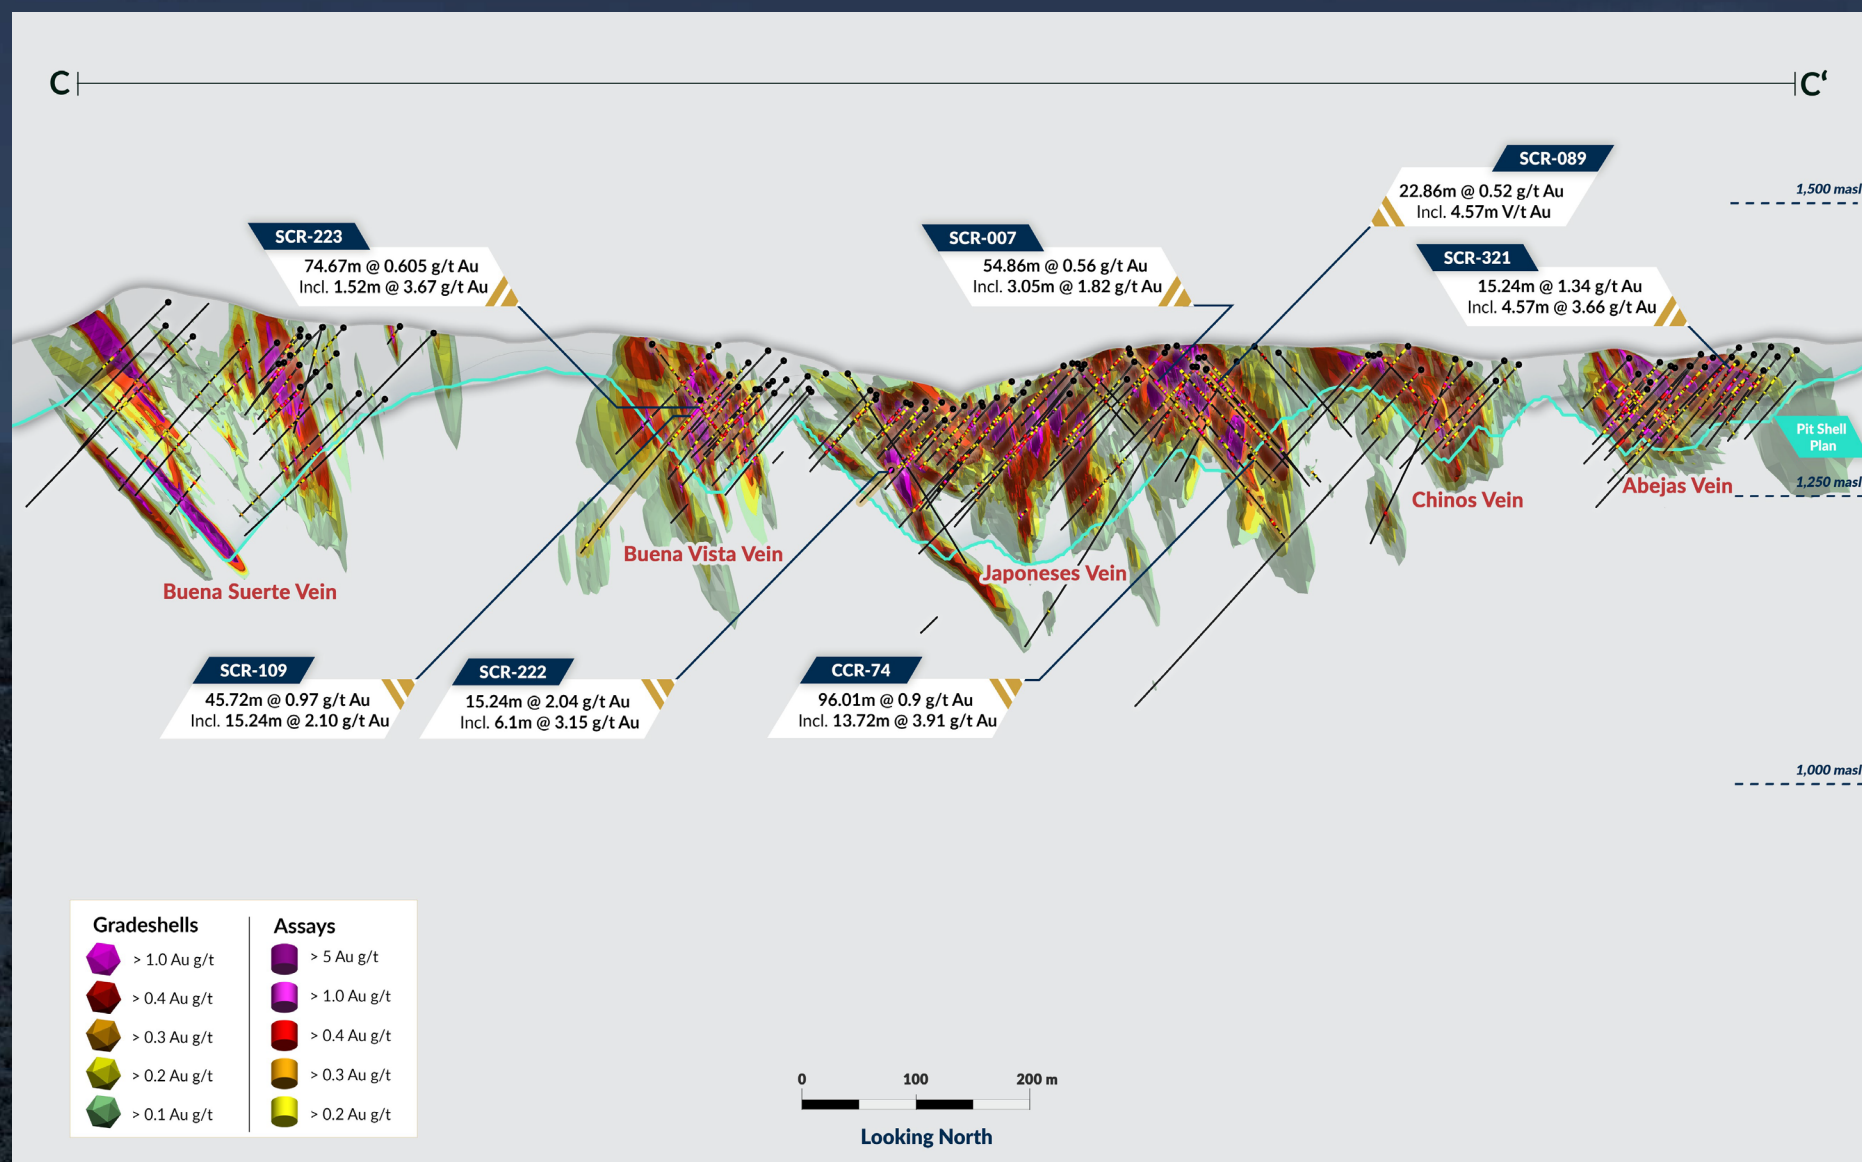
C

C'

SCR-089
22.86m @ 0.52 g/t Au
Incl. 4.57m V/t Au

1,500 masl

SCR-223
74.67m @ 0.605 g/t Au
Incl. 1.52m @ 3.67 g/t Au

SCR-007
54.86m @ 0.56 g/t Au
Incl. 3.05m @ 1.82 g/t Au

SCR-321
15.24m @ 1.34 g/t Au
Incl. 4.57m @ 3.66 g/t Au

Pit Shell Plan

1,250 masl

Chinos Vein

Abejas Vein

Buena Vista Vein

Japoneses Vein

Buena Suerte Vein

SCR-109
45.72m @ 0.97 g/t Au
Incl. 15.24m @ 2.10 g/t Au

SCR-222
15.24m @ 2.04 g/t Au
Incl. 6.1m @ 3.15 g/t Au

CCR-74
96.01m @ 0.9 g/t Au
Incl. 13.72m @ 3.91 g/t Au

1,000 masl

Gradeshells
> 1.0 Au g/t
> 0.4 Au g/t
> 0.3 Au g/t
> 0.2 Au g/t
> 0.1 Au g/t

Assays
> 5 Au g/t
> 1.0 Au g/t
> 0.4 Au g/t
> 0.3 Au g/t
> 0.2 Au g/t

0 100 200 m

Looking North